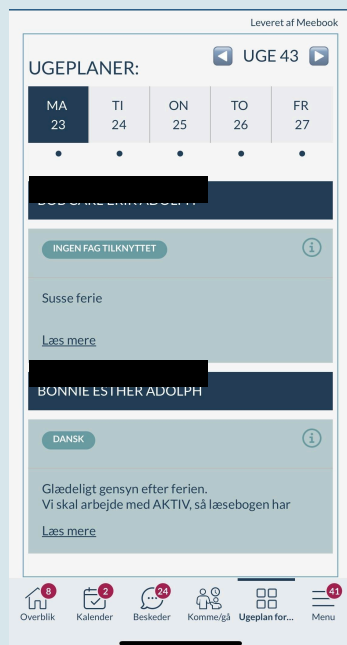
Leveret af Meebook

UGEPLANER:

UGE 43

| MA 23 | TI 24 | ON 25 | TO 26 | FR 27 |
|---|---|---|---|---|

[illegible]

INGEN FAG TILKNYTTET

Susse ferie

Læs mere

BONNIE ESTHER ADOLPH

DANSK

Glædeligt gensyn efter ferien.
Vi skal arbejde med AKTIV, så læsebogen har

Læs mere

8 Overblik
2 Kalender
24 Beskeder
Komme/gå
Ugeplan for...
41 Menu